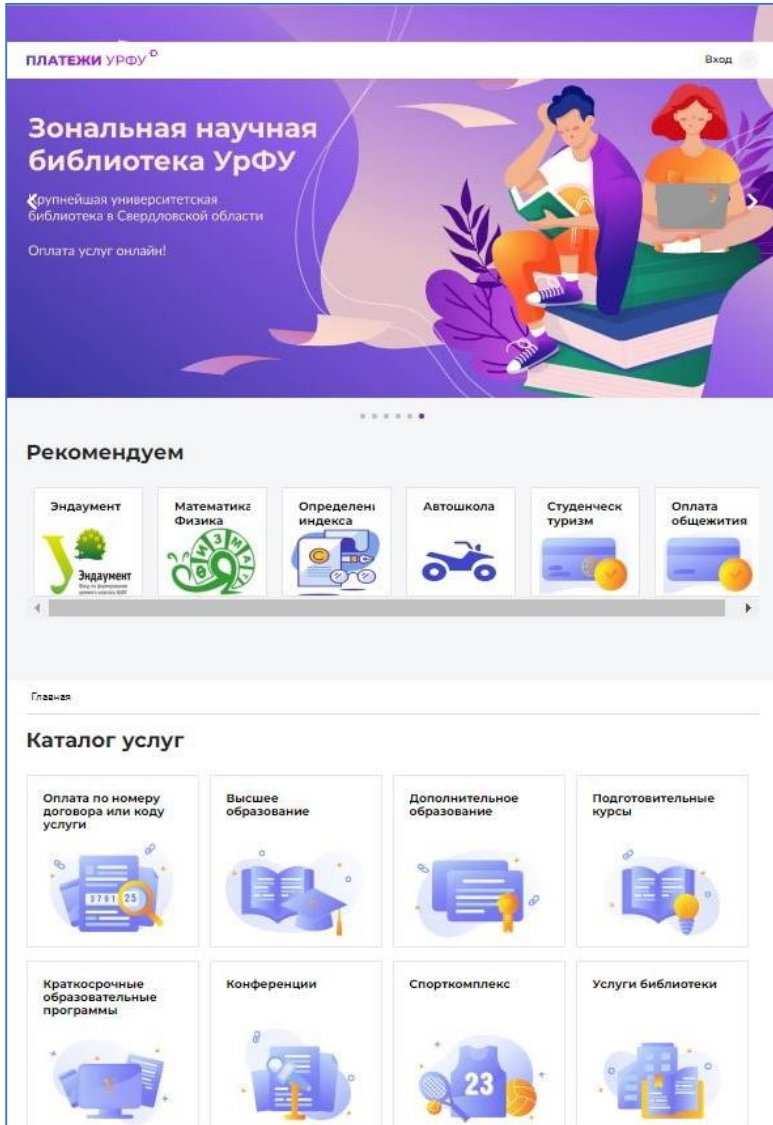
ПЛАТЕЖИ УРФУ

Вход

Зональная научная библиотека УрФУ

Крупнейшая университетская библиотека в Свердловской области

Оплата услуг онлайн!

Рекомендуем

Эндаумент

Эндаумент

Математика Физика

Определени индекса

Автошкола

Студенческ туризм

Оплата общежития

Главная

Каталог услуг

Оплата по номеру договора или коду услуги

3781 23

Высшее образование

Дополнительное образование

Подготовительные курсы

Краткосрочные образовательные программы

Конференции

Спорткомплекс

23

Услуги библиотеки